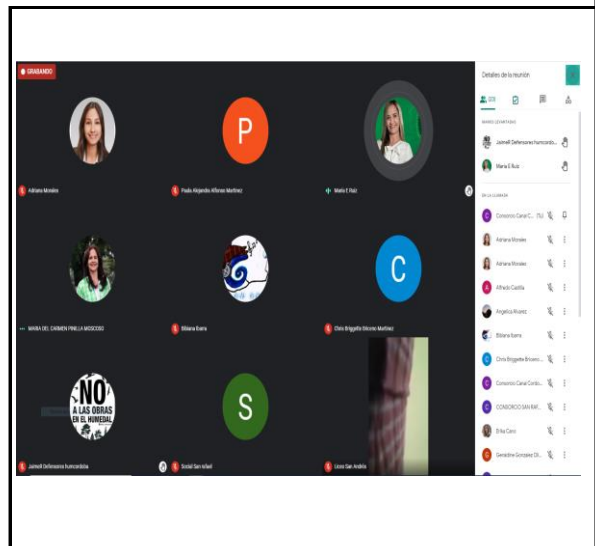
GRABANDO

P

C

NO A LAS OBRAS EN EL HUMEDAL

S

Adriana Morales

Paula Alejandra Alfonso Martinez

María E Ruiz

MARIA DEL CARMEN PINILLA MOSCOSO

Bibiana Ibarra

Chris Briggette Briceno Martinez

Jaimell Defensores humedales

Social San Rafael

Liceo San Andrés

Detalles de la reunión

MANOS LEVANTADAS

Jaimell Defensores humedales

Maria E Ruiz

EN LA LLAMADA

Consorcio Canal C...

Adriana Morales

Adriana Morales

Alfredo Castilla

Angelica Alvarez

Bibiana Ibarra

Chris Briggette Briceno...

Consorcio Canal Cordo...

CONSORCIO SAN RAF...

Erika Caro

Geraldine Gonzalez Ol...